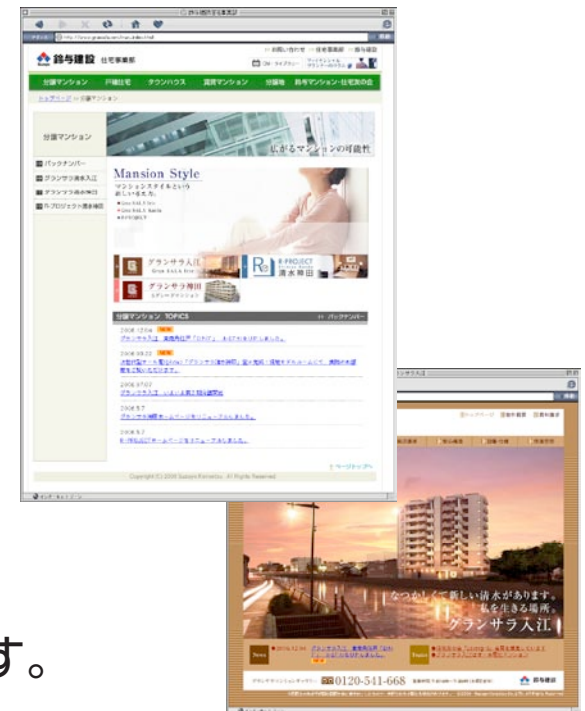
鈴与建設 住宅事業部

分譲マンション 戸建住宅 タウンハウス 賃貸マンション 分譲地 鈴与プロジェクト・住宅賃貸の会

トップページ > 分譲マンション

分譲マンション

バックナンバー
グランサラ清水入江
グランサラ清水神田
R-プロジェクト清水神田

私がるマンションの可能性

Mansion Style

マンションスタイルという新しい生き方。

グランサラ入江
グランサラ神田
R-PROJECT 清水神田

分譲マンション TOPICS

バックナンバー

2006.12.04
2006.09.22
2006.07.07
2006.5.7
2006.5.2

ページトップへ

Copyright (C) 2006 Suzuyo Kensetsu. All Rights Reserved.

なつかしくて新しい清水があります。
私を生きる場所。
グランサラ入江

News
Topics

0120-541-668

鈴与建設

す。